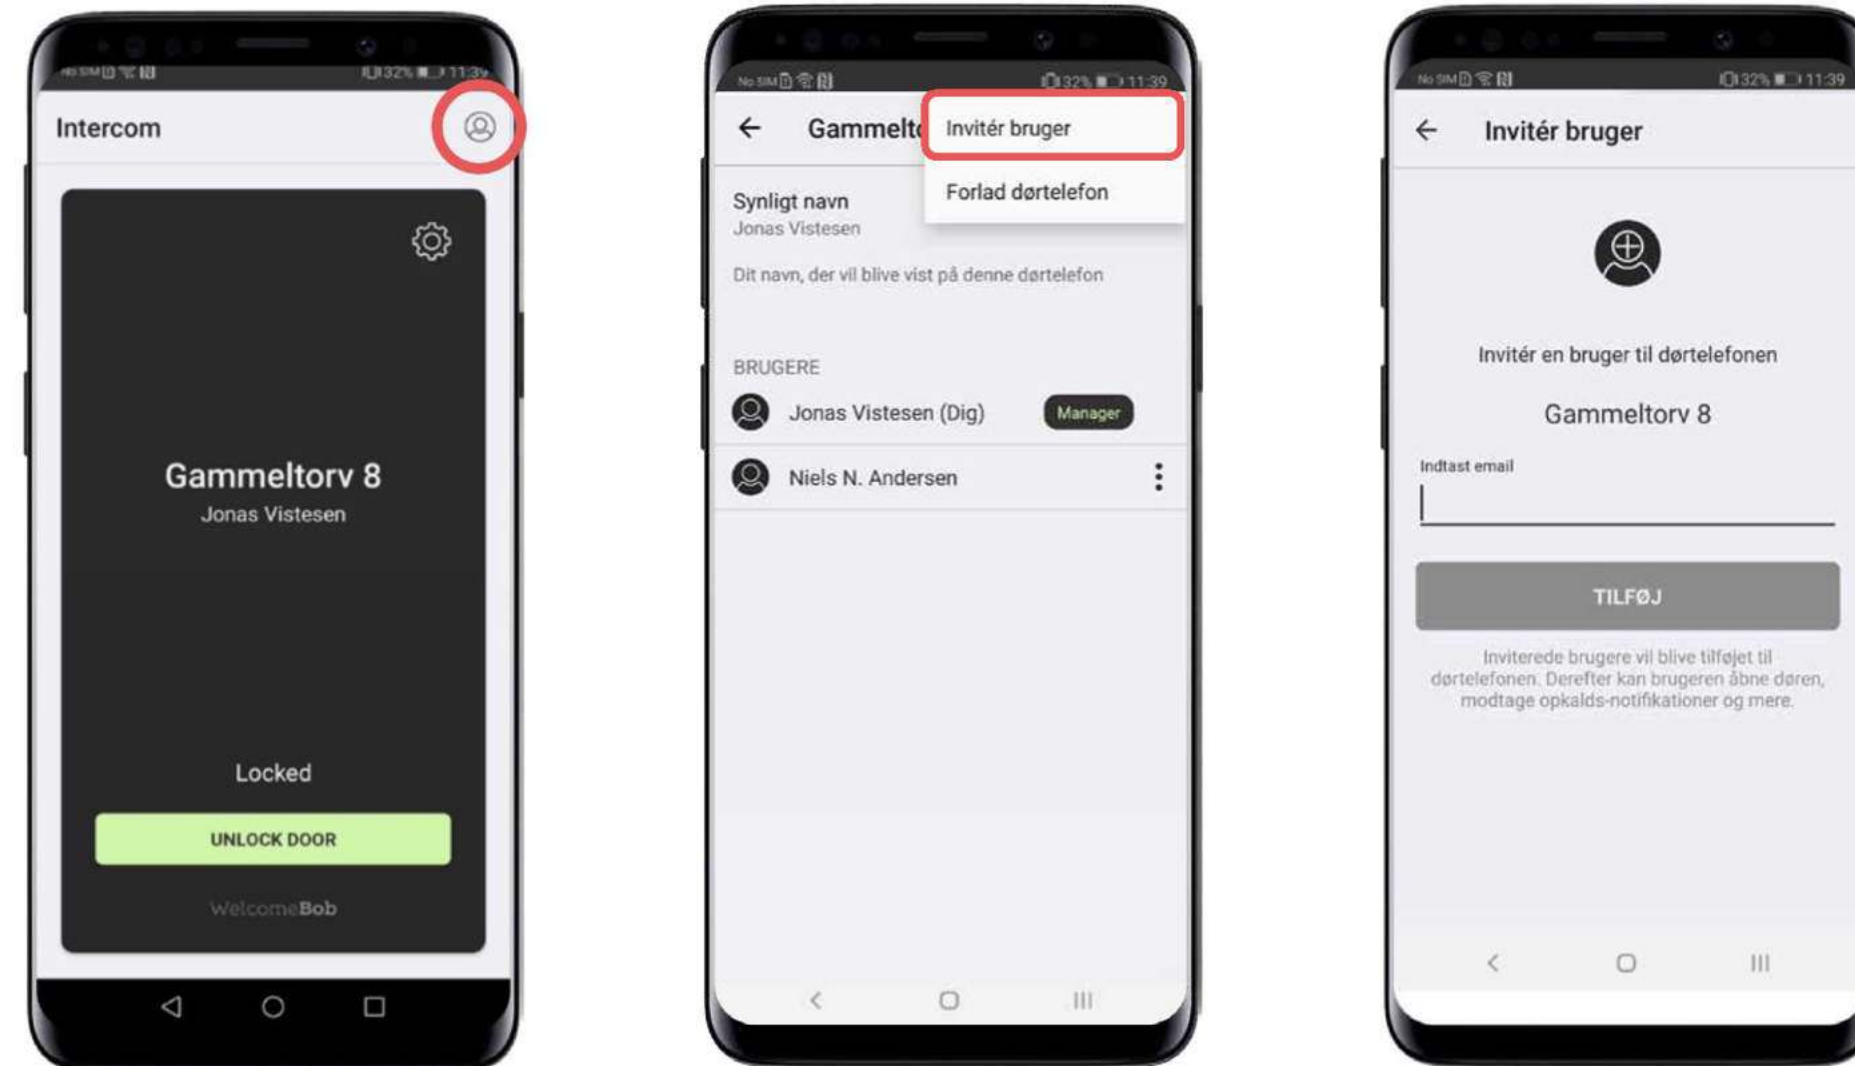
No SIM 32% 11:39

Intercom

Gammeltorv 8
Jonas Vistesen

Locked

UNLOCK DOOR

WelcomeBob

No SIM 32% 11:39

← Gammelt

Invitér bruger

Forlad dørtelefon

Synligt navn
Jonas Vistesen

Dit navn, der vil blive vist på denne dørtelefon

BRUGERE

Jonas Vistesen (Dig) Manager

Niels N. Andersen

No SIM 32% 11:39

← Invitér bruger

Invitér en bruger til dørtelefonen

Gammeltorv 8

Indtast email

TILFØJ

Inviterede brugere vil blive tilføjet til dørtelefonen. Derefter kan brugeren åbne døren, modtage opkalds-notifikationer og mere.